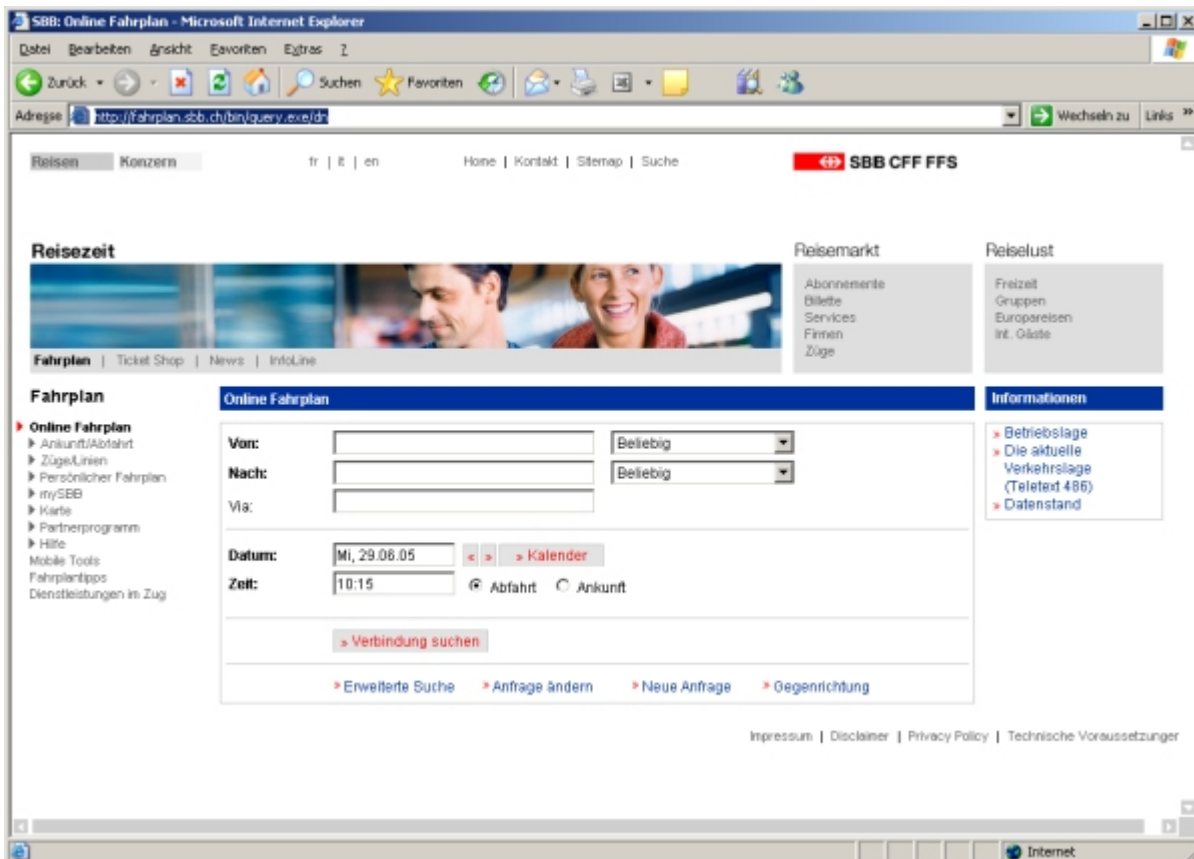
SBB: Online Fahrplan - Microsoft Internet Explorer

Datei Bearbeiten Ansicht Favoriten Extras ?

Zurück Suchen Favoriten

Adresse http://fahrplan.sbb.ch/bin/query.exe/dn Wechseln zu Links

Reisen Konzern fr | it | en Home | Kontakt | Sitemap | Suche SBB CFF FFS

Reisezeit

Fahrplan | Ticket Shop | News | InfoLine

Reisemarkt

Abonnemente
Billette
Services
Firmen
Züge

Reiselust

Freizeit
Gruppen
Europareisen
Int. Gäste

Fahrplan

Online Fahrplan
Ankunft/Abfahrt
Züge/Linien
Persönlicher Fahrplan
mySBB
Karte
Partnerprogramm
Hilfe
Mobile Tools
Fahrplantipps
Dienstleistungen im Zug

Online Fahrplan

Von: Beliebig
Nach: Beliebig
Via:

Datum: Mi, 29.06.05 « » » Kalender
Zeit: 10:15 Abfahrt Ankunft

» Verbindung suchen

» Erweiterte Suche » Anfrage ändern » Neue Anfrage » Gegenrichtung

Informationen

» Betriebslage
» Die aktuelle Verkehrslage (Teletext 486)
» Datenstand

Impressum | Disclaimer | Privacy Policy | Technische Voraussetzunger

Internet